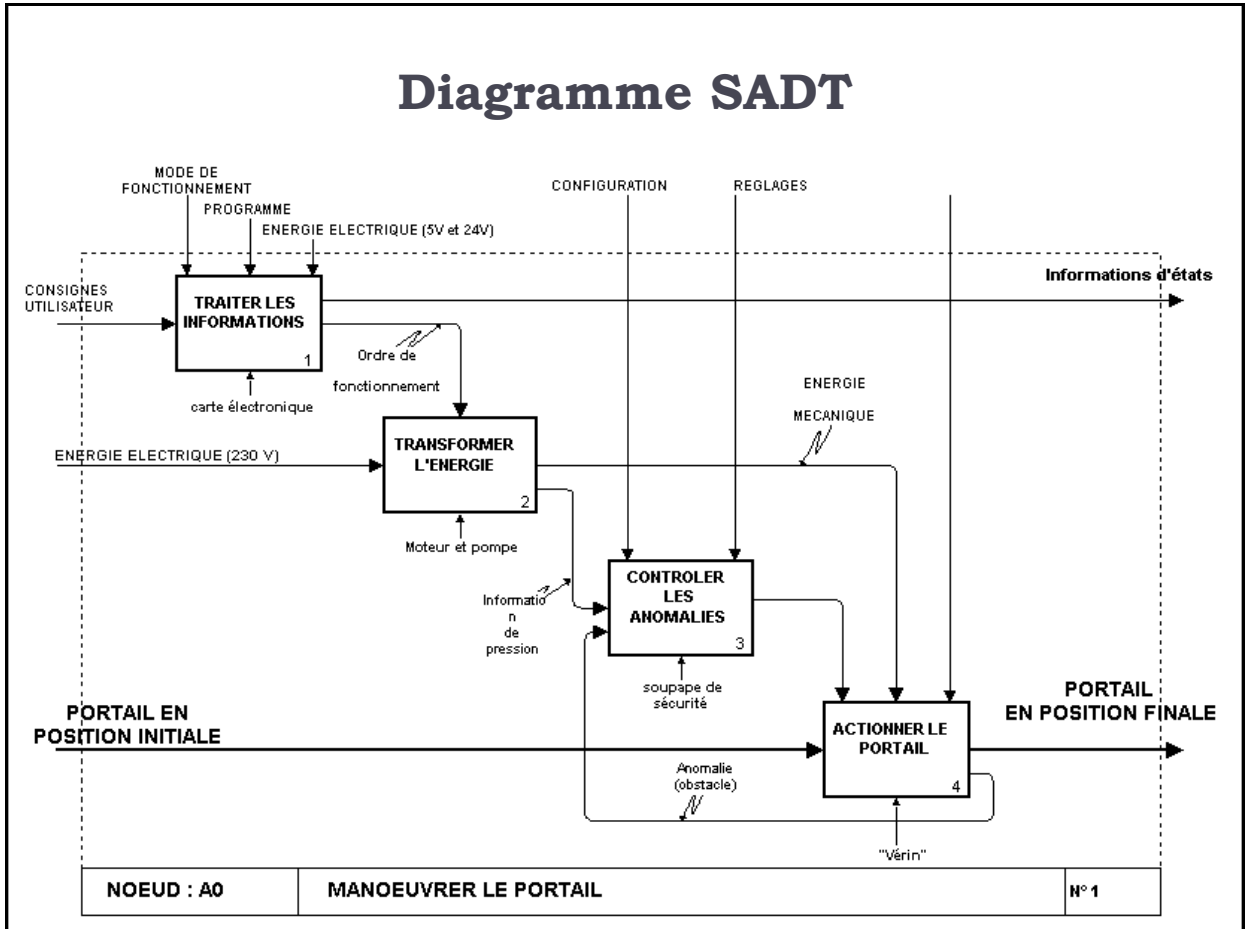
Diagramme SADT

MODE DE FONCTIONNEMENT

PROGRAMME

ENERGIE ELECTRIQUE (5V et 24V)

CONFIGURATION

REGLAGES

CONSIGNES UTILISATEUR

TRAITER LES INFORMATIONS

1

Informations d'états

Ordre de fonctionnement

carte électronique

ENERGIE MECANIQUE

ENERGIE ELECTRIQUE (230 V)

TRANSFORMER L'ENERGIE

2

Moteur et pompe

Informatio n de pression

CONTROLER LES ANOMALIES

3

soupape de sécurité

PORTAIL EN POSITION INITIALE

ACTIONNER LE PORTAIL

4

PORTAIL EN POSITION FINALE

Anomalie (obstacle)

"Vérin"

| NOEUD : A0 | MANOEUVRER LE PORTAIL | N° 1 |
|---|---|---|